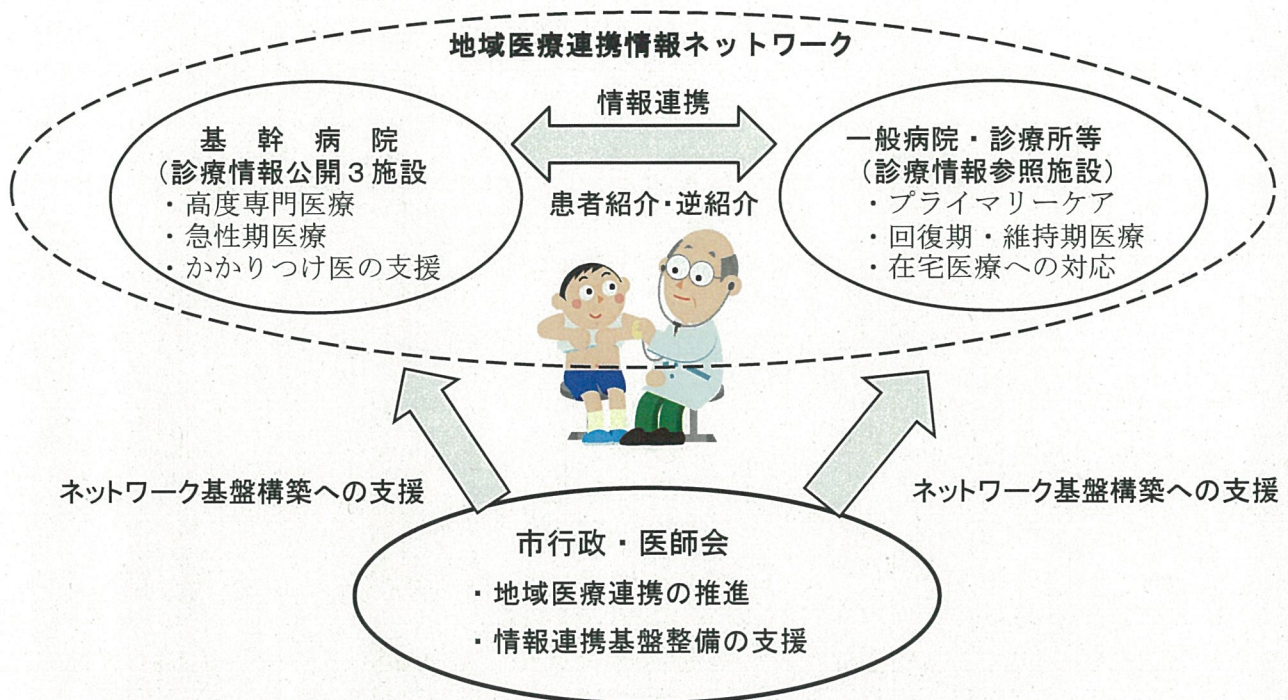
地域医療連携情報ネットワーク

情報連携

患者紹介・逆紹介

基幹病院
（診療情報公開３施設
・高度専門医療
・急性期医療
・かかりつけ医の支援

一般病院・診療所等
（診療情報参照施設）
・プライマリーケア
・回復期・維持期医療
・在宅医療への対応

ネットワーク基盤構築への支援

ネットワーク基盤構築への支援

市行政・医師会
・地域医療連携の推進
・情報連携基盤整備の支援